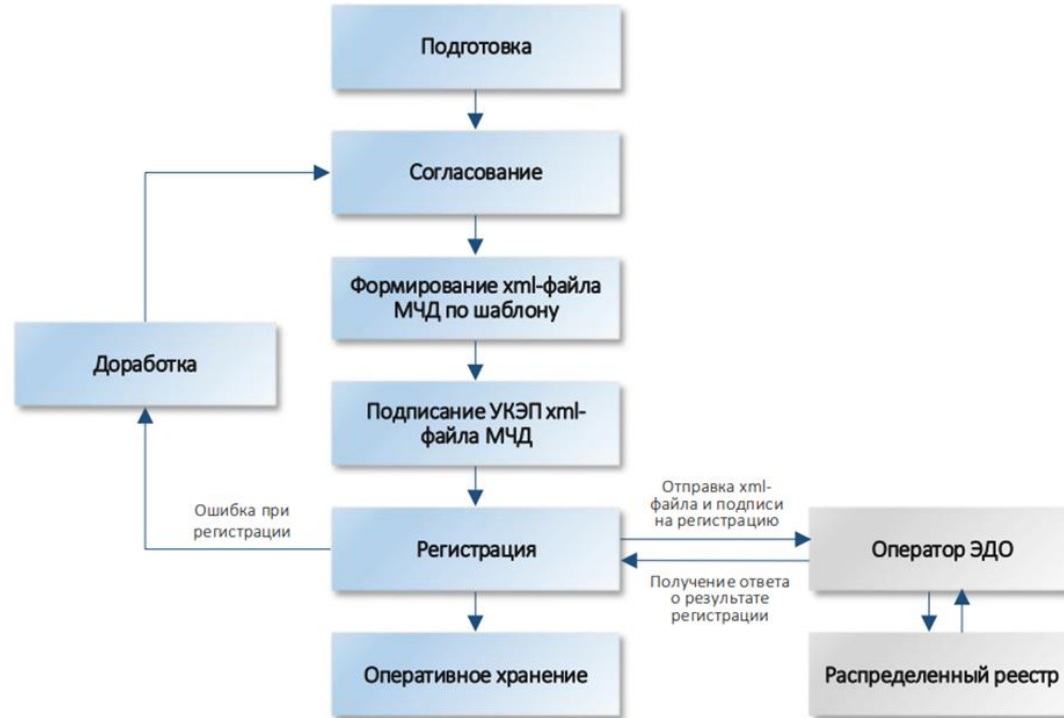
Подготовка

Согласование

Формирование xml-файла МЧД по шаблону

Доработка

Подписание УКЭП xml-файла МЧД

Ошибка при регистрации

Регистрация

Отправка xml-файла и подписи на регистрацию

Оператор ЭДО

Получение ответа о результате регистрации

Оперативное хранение

Распределенный реестр